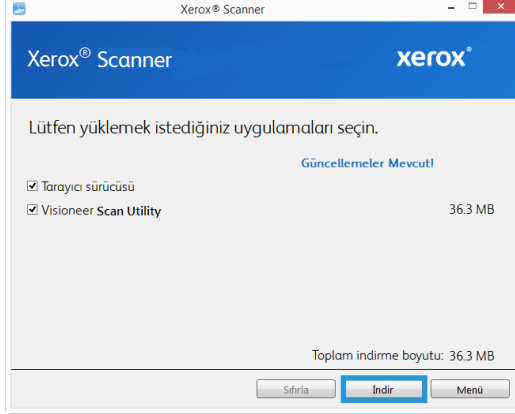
Xerox® Scanner

Xerox® Scanner

xerox®

Lütfen yüklemek istediğiniz uygulamaları seçin.

Güncellemeler Mevcut!

☑ Tarayıcı sürücüsü

☑ Visioneer Scan Utility

36.3 MB

Toplam indirme boyutu: 36.3 MB

Sıfırla

İndir

Menü